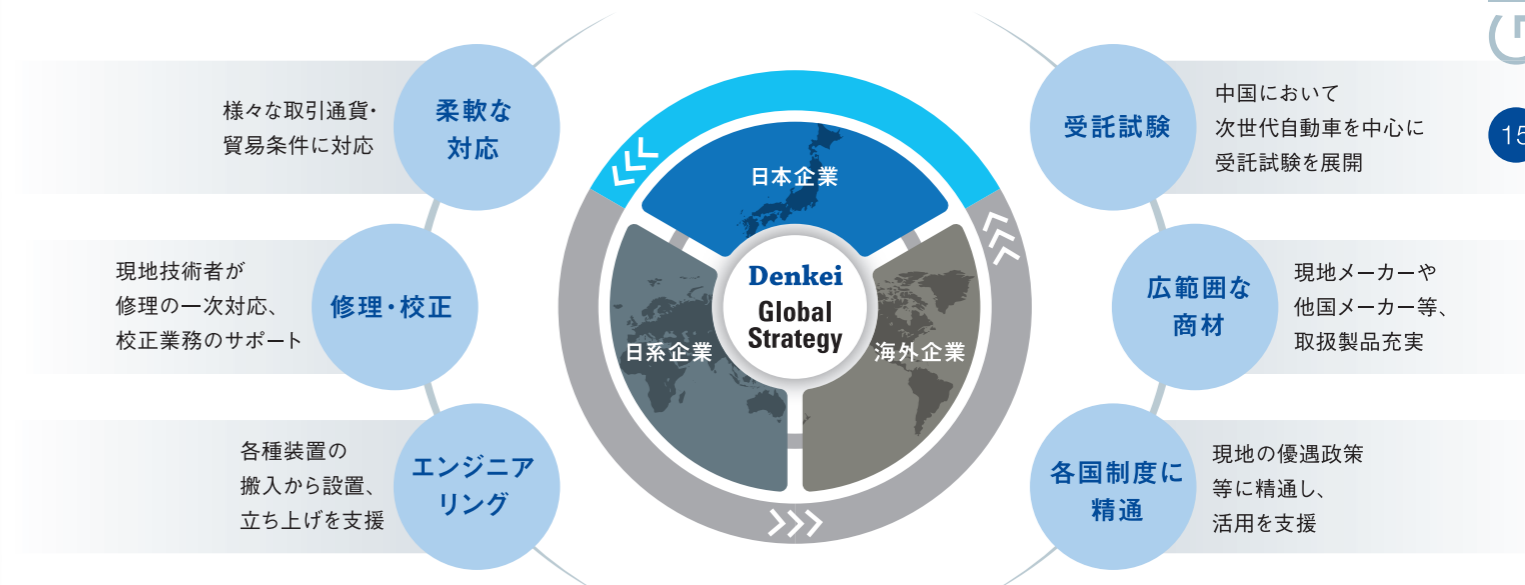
様々な取引通貨・貿易条件に対応

柔軟な対応

現地技術者が修理の一次対応、校正業務のサポート

修理・校正

各種装置の搬入から設置、立ち上げを支援

エンジニアリング

日本企業

Denkei
Global Strategy

日系企業

海外企業

受託試験

中国において次世代自動車を中心に受託試験を展開

広範囲な商材

現地メーカーや他国メーカー等、取扱製品充実

各国制度に精通

現地の優遇政策等に精通し、活用を支援

15